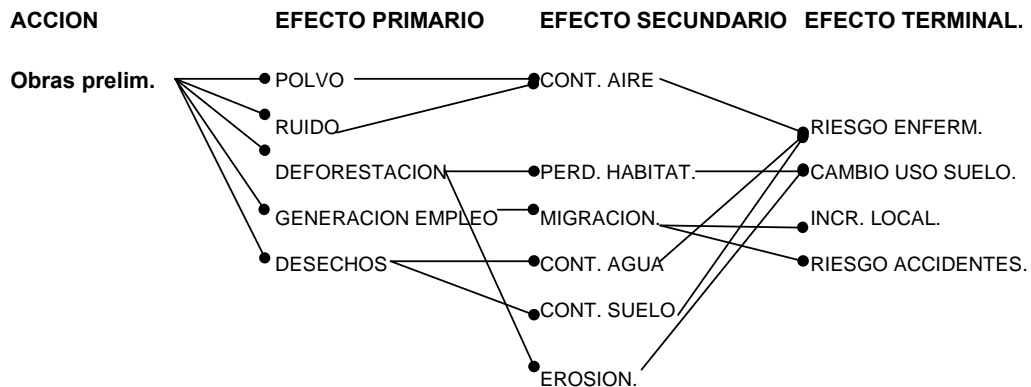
ACCION EFECTO PRIMARIO EFECTO SECUNDARIO EFECTO TERMINAL.

Obras prelim.

POLVO

RUIDO

DEFORESTACION

GENERACION EMPLEO

DESECHOS

CONT. AIRE

PERD. HABITAT.

MIGRACION.

CONT. AGUA

CONT. SUELO

EROSION.

RIESGO ENFERM.

CAMBIO USO SUELO.

INCR. LOCAL.

RIESGO ACCIDENTES.